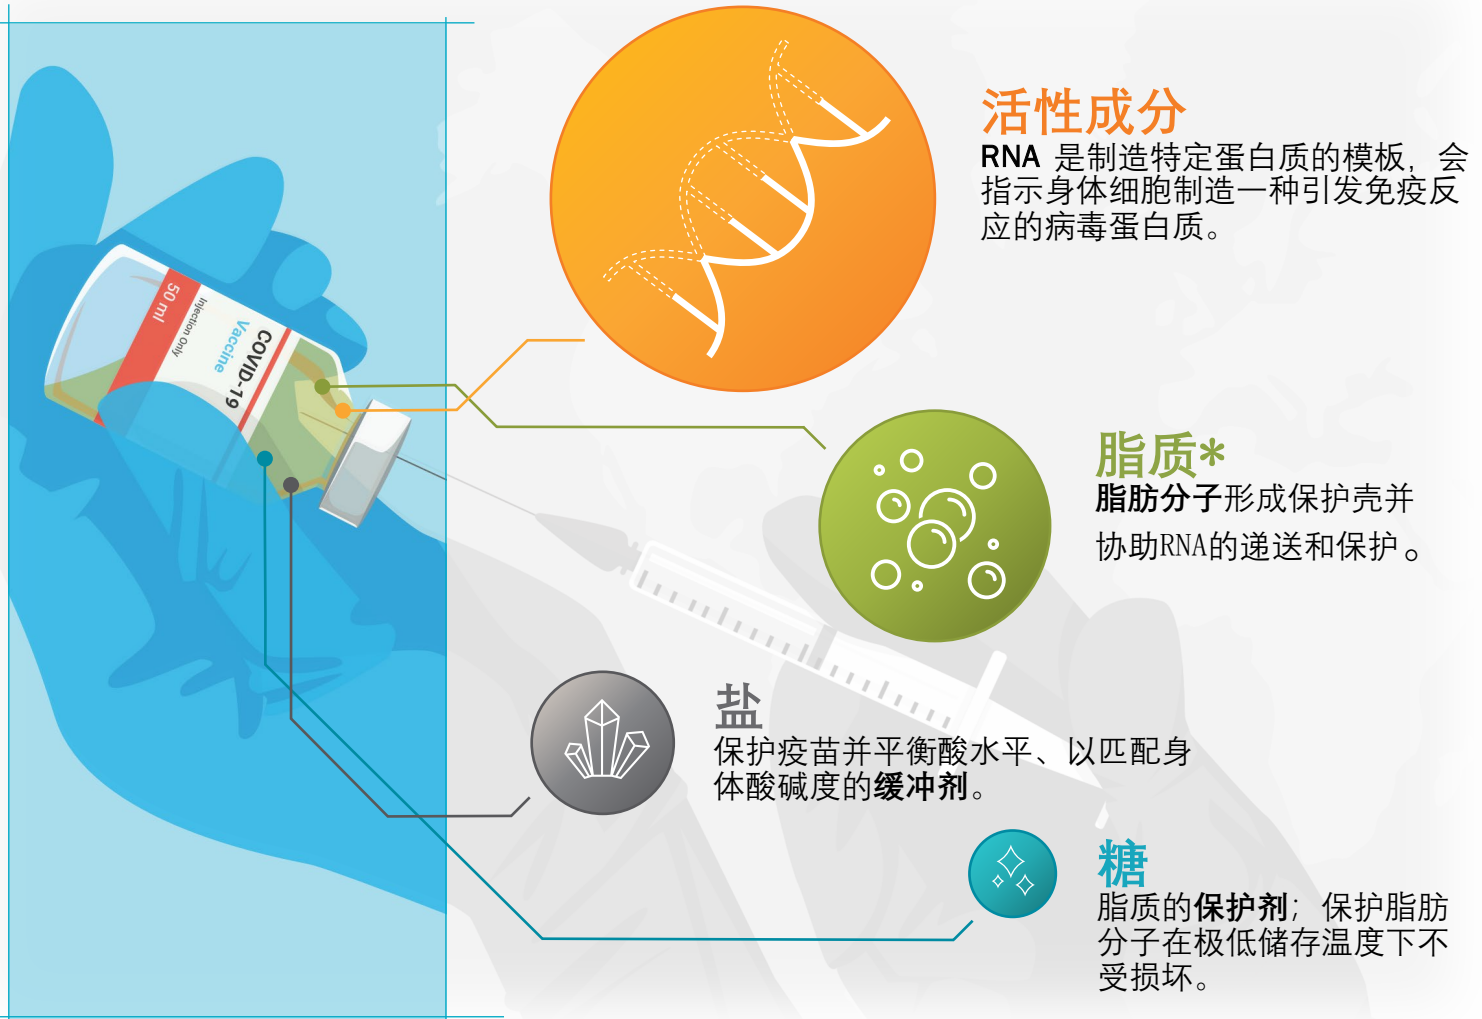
50 ml
Injection Only
COVID-19
Vaccine

活性成分
RNA 是制造特定蛋白质的模板，会指示身体细胞制造一种引发免疫反应的病毒蛋白质。

脂质*
脂肪分子形成保护壳并协助RNA的递送和保护。

盐
保护疫苗并平衡酸水平、以匹配身体酸碱度的缓冲剂。

糖
脂质的保护剂；保护脂肪分子在极低储存温度下不受损坏。